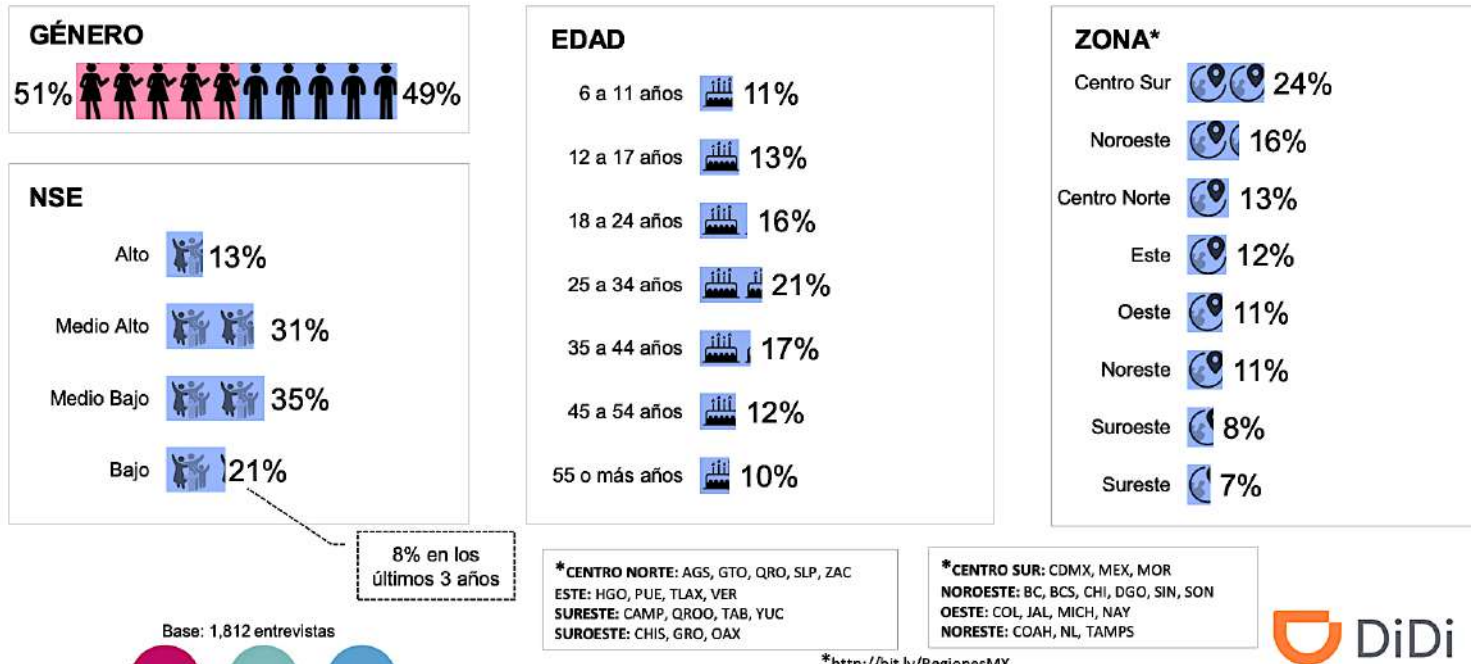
GÉNERO
51% 49%

NSE
Alto 13%
Medio Alto 31%
Medio Bajo 35%
Bajo 21%

8% en los últimos 3 años

Base: 1,812 entrevistas

EDAD
6 a 11 años 11%
12 a 17 años 13%
18 a 24 años 16%
25 a 34 años 21%
35 a 44 años 17%
45 a 54 años 12%
55 o más años 10%

ZONA*
Centro Sur 24%
Noroeste 16%
Centro Norte 13%
Este 12%
Oeste 11%
Noreste 11%
Suroeste 8%
Sureste 7%

*CENTRO NORTE: AGS, GTO, QRO, SLP, ZAC
ESTE: HGO, PUE, TLAX, VER
SURESTE: CAMP, QROO, TAB, YUC
SUROESTE: CHIS, GRO, OAX

*CENTRO SUR: CDMX, MEX, MOR
NOROESTE: BC, BCS, CHI, DGO, SIN, SON
OESTE: COL, JAL, MICH, NAY
NORESTE: COAH, NL, TAMPS

*http://bit.ly/RegionesMX

DiDi